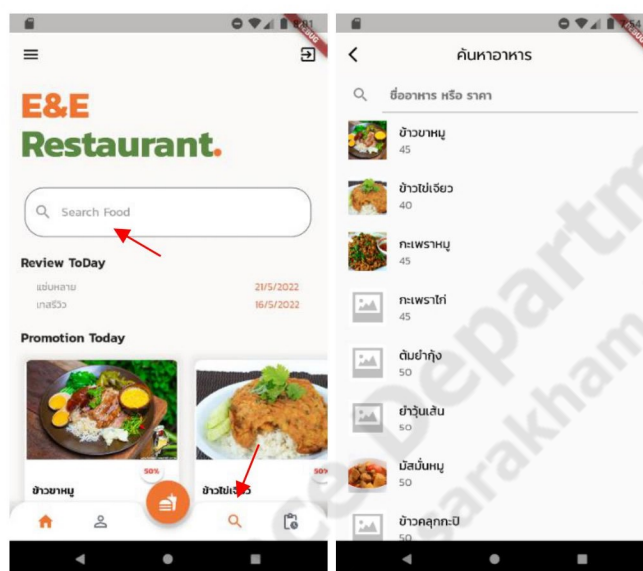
E&E
Restaurant.

Search Food

Review ToDay

แซ่บหลาย 21/5/2022
เทสรีวิว 16/5/2022

Promotion Today

50%
ข้าวขาหมู

50%
ข้าวไข่เจียว

ค้นหาอาหาร

ชื่ออาหาร หรือ ราคา

ข้าวขาหมู
45

ข้าวไข่เจียว
40

กะเพราหมู
45

กะเพราไก่
45

ต้มยำกุ้ง
50

ยำวุ้นเส้น
50

มัสมั่นหมู
50

ข้าวคลุกกะปิ
50